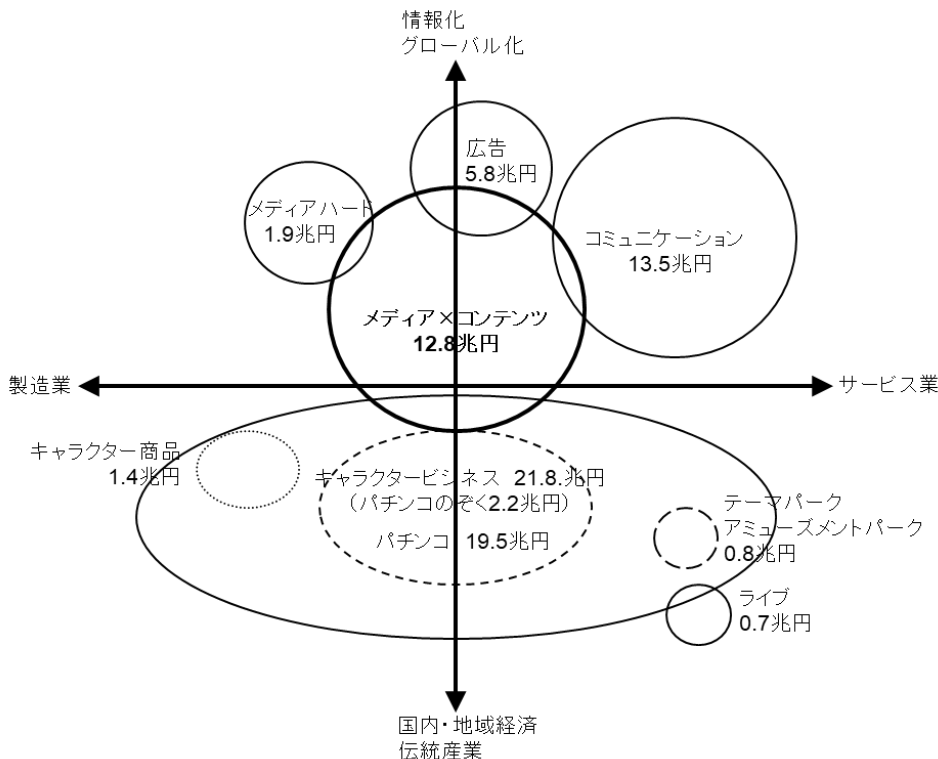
情報化
グローバル化

広告
5.8兆円

メディアハード
1.9兆円

コミュニケーション
13.5兆円

メディア×コンテンツ
12.8兆円

製造業

サービス業

キャラクター商品
1.4兆円

キャラクタービジネス 21.8.兆円
（パチンコのぞく2.2兆円）

パチンコ 19.5兆円

テーマパーク
アミューズメントパーク
0.8兆円

ライブ
0.7兆円

国内・地域経済
伝統産業